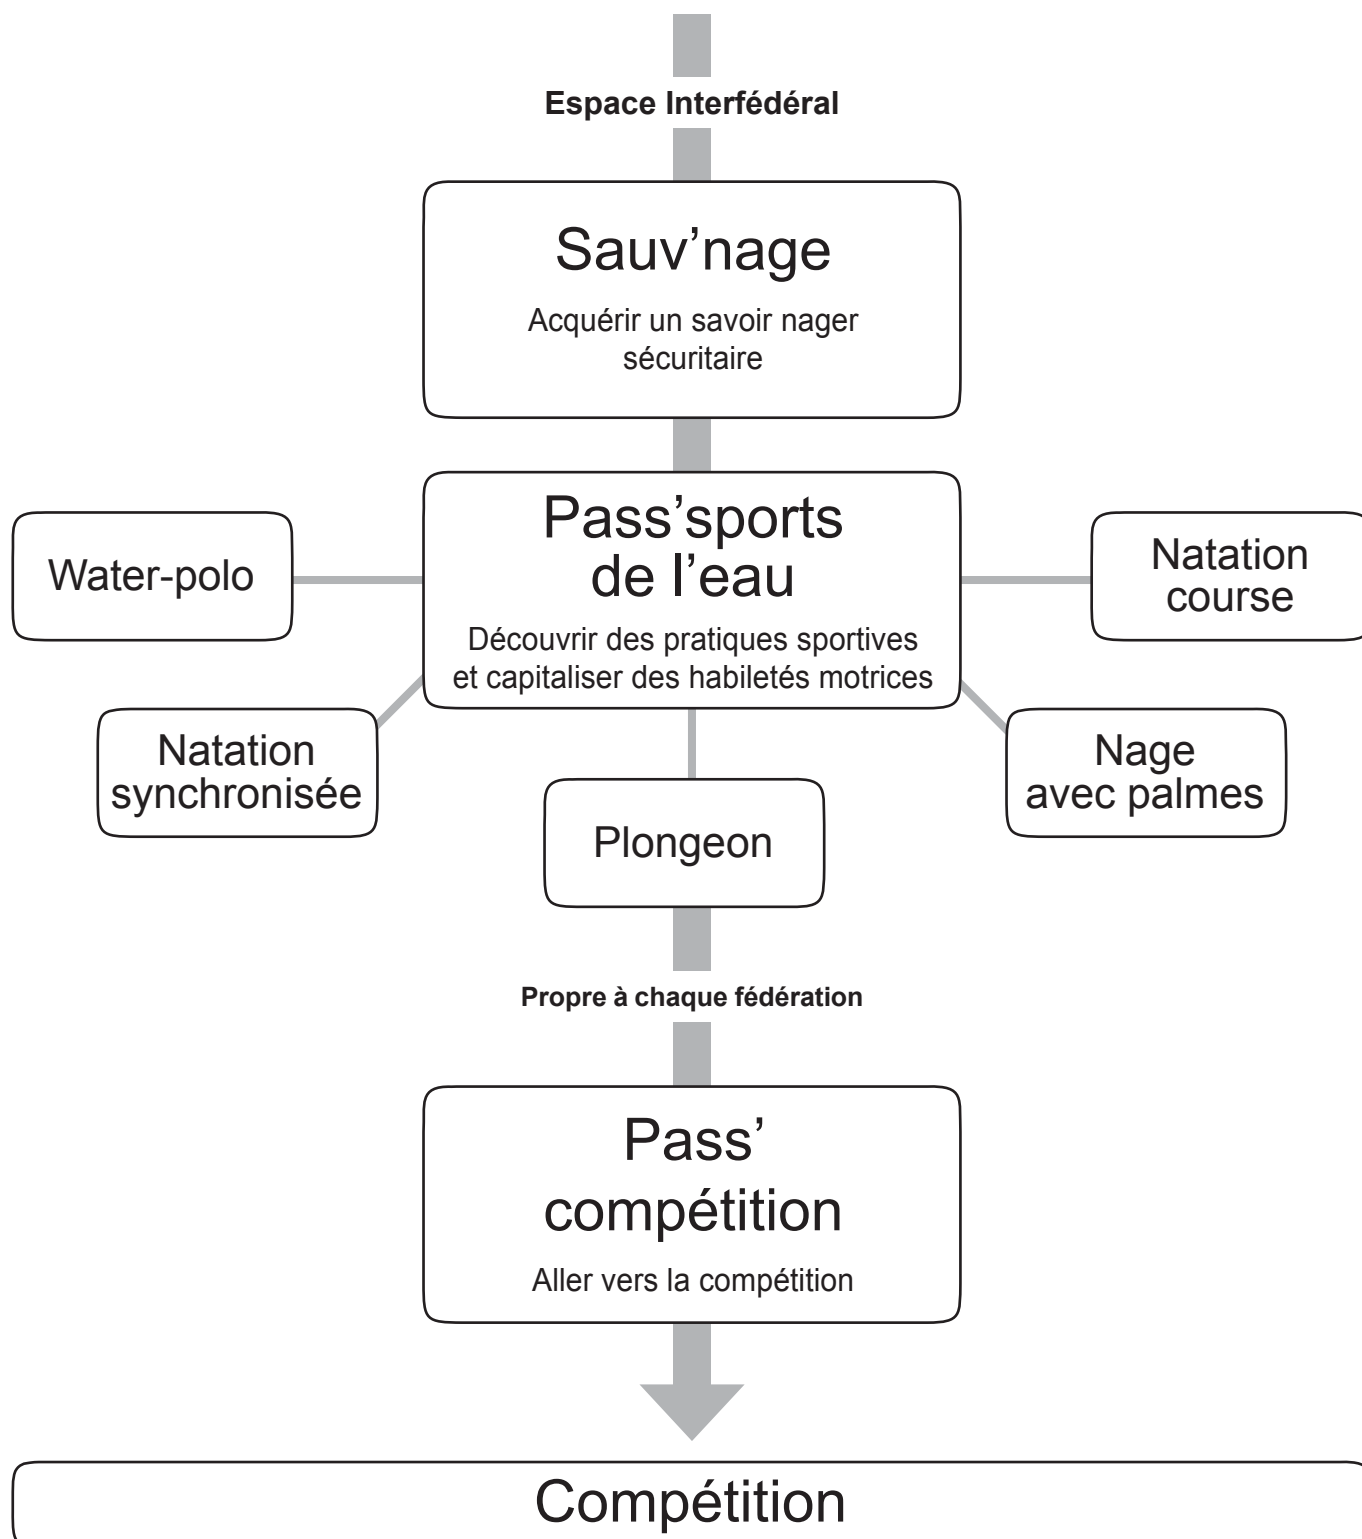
Espace Interfédéral

Sauv'nage

Acquérir un savoir nager sécuritaire

Water-polo

Pass'sports de l'eau

Découvrir des pratiques sportives et capitaliser des habiletés motrices

Natation course

Natation synchronisée

Plongeon

Nage avec palmes

Propre à chaque fédération

Pass' compétition

Aller vers la compétition

Compétition